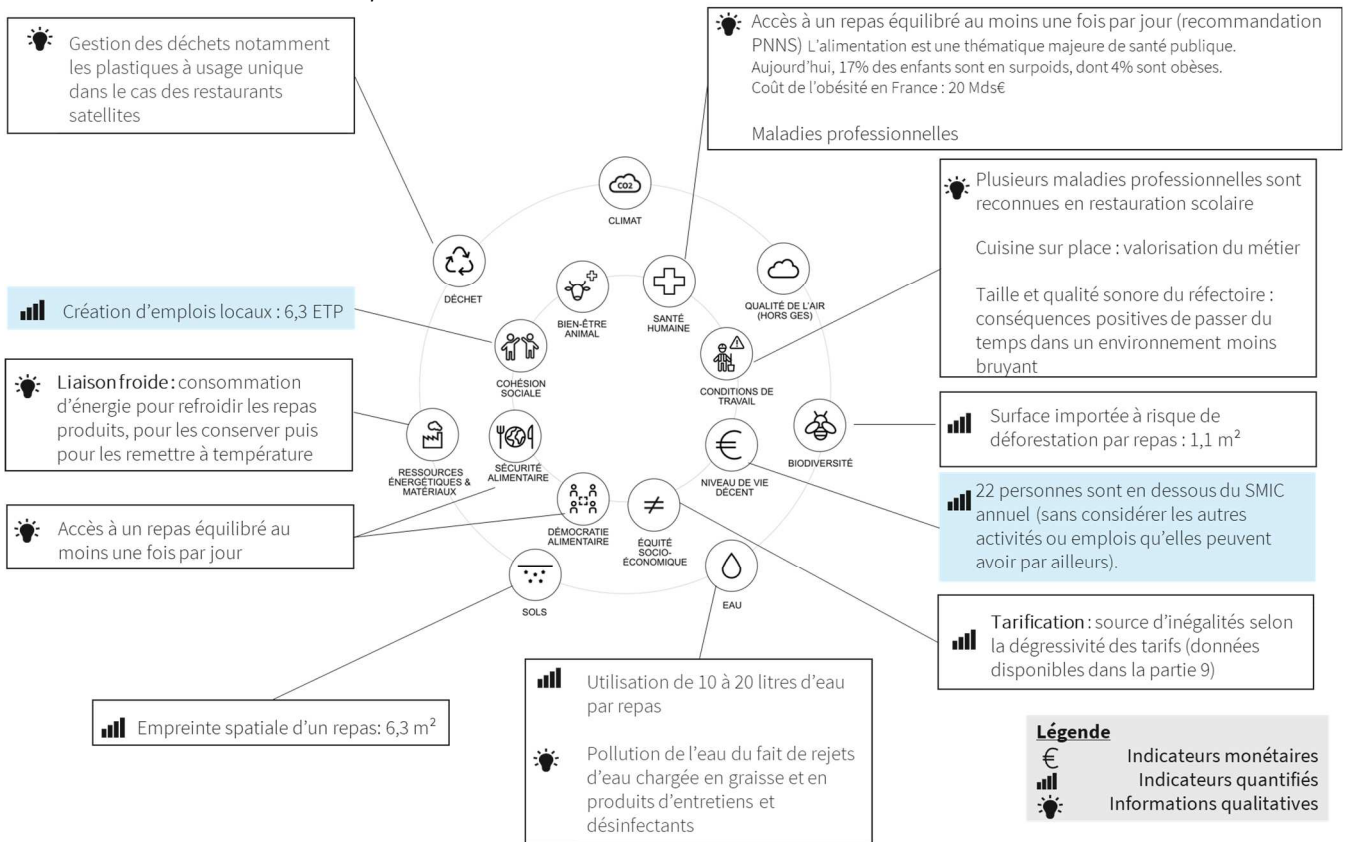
Gestion des déchets notamment les plastiques à usage unique dans le cas des restaurants satellites

Accès à un repas équilibré au moins une fois par jour (recommandation PNNS) L'alimentation est une thématique majeure de santé publique. Aujourd'hui, 17% des enfants sont en surpoids, dont 4% sont obèses. Coût de l'obésité en France : 20 Mds€

Maladies professionnelles

Plusieurs maladies professionnelles sont reconnues en restauration scolaire

Cuisine sur place : valorisation du métier

Taille et qualité sonore du réfectoire : conséquences positives de passer du temps dans un environnement moins bruyant

Création d'emplois locaux : 6,3 ETP

Liaison froide : consommation d'énergie pour refroidir les repas produits, pour les conserver puis pour les remettre à température

Accès à un repas équilibré au moins une fois par jour

CO2
CLIMAT
DÉCHET
BIEN-ÊTRE ANIMAL
SANTÉ HUMAINE
QUALITÉ DE L'AIR (HORS GES)
COHÉSION SOCIALE
CONDITIONS DE TRAVAIL
RESSOURCES ÉNERGÉTIQUES & MATÉRIAUX
SÉCURITÉ ALIMENTAIRE
NIVEAU DE VIE DÉCENT
BIODIVERSITÉ
DÉMOCRATIE ALIMENTAIRE
ÉQUITÉ SOCIO-ÉCONOMIQUE
SOLS
EAU

Surface importée à risque de déforestation par repas : 1,1 m²

22 personnes sont en dessous du SMIC annuel (sans considérer les autres activités ou emplois qu'elles peuvent avoir par ailleurs).

Tarification : source d'inégalités selon la dégressivité des tarifs (données disponibles dans la partie 9)

Empreinte spatiale d'un repas: 6,3 m²

Utilisation de 10 à 20 litres d'eau par repas

Pollution de l'eau du fait de rejets d'eau chargée en graisse et en produits d'entretiens et désinfectants

Légende
€ Indicateurs monétaires
Indicateurs quantifiés
Informations qualitatives